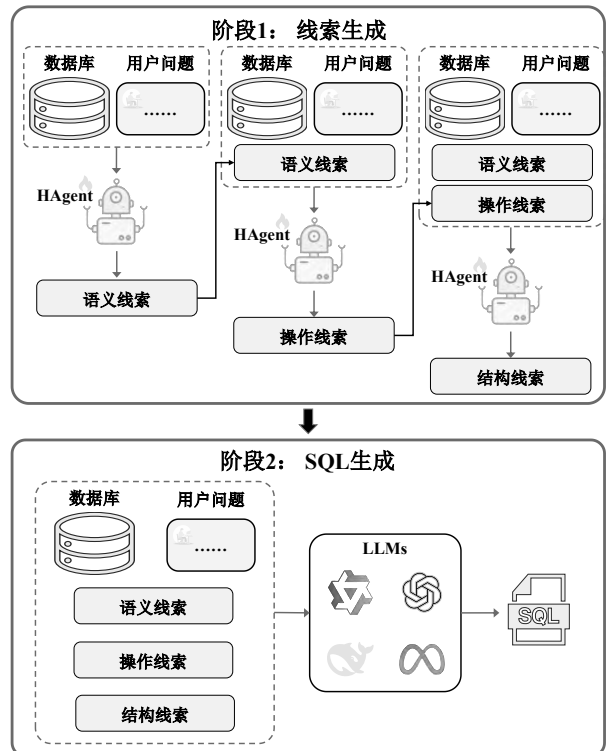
阶段1： 线索生成

数据库 用户问题 ……

HAgent

语义线索

数据库 用户问题 ……

语义线索

HAgent

操作线索

数据库 用户问题 ……

语义线索

操作线索

HAgent

结构线索

阶段2： SQL生成

数据库 用户问题 ……

语义线索

操作线索

结构线索

LLMs

SQL